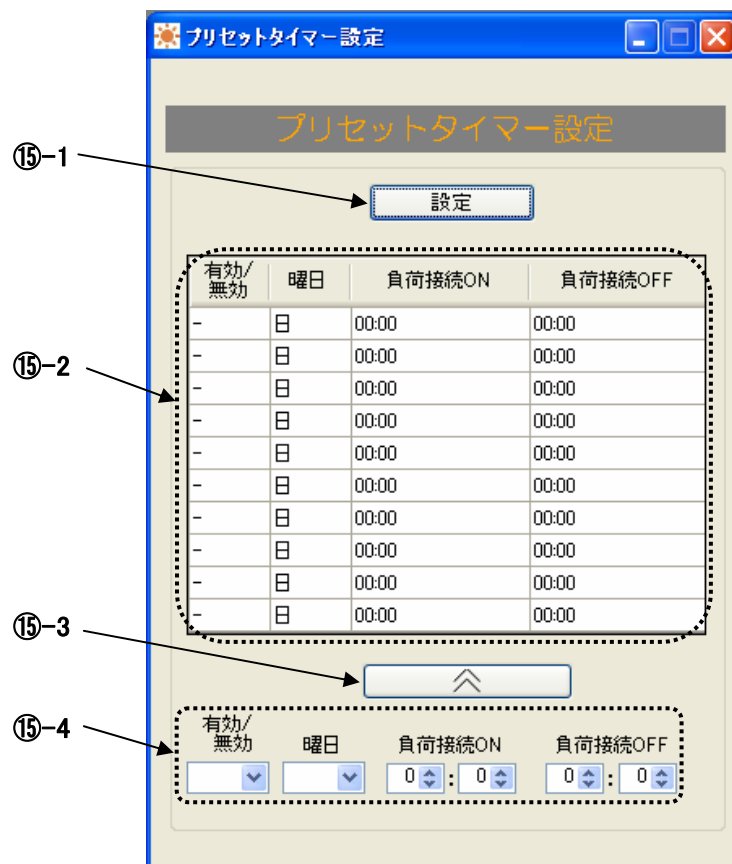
プリセットタイマー設定

プリセットタイマー設定

⑮-1

設定

⑮-2

| 有効/無効 | 曜日 | 負荷接続ON | 負荷接続OFF |
|---|---|---|---|
| - | 日 | 00:00 | 00:00 |
| - | 日 | 00:00 | 00:00 |
| - | 日 | 00:00 | 00:00 |
| - | 日 | 00:00 | 00:00 |
| - | 日 | 00:00 | 00:00 |
| - | 日 | 00:00 | 00:00 |
| - | 日 | 00:00 | 00:00 |
| - | 日 | 00:00 | 00:00 |
| - | 日 | 00:00 | 00:00 |
| - | 日 | 00:00 | 00:00 |

⑮-3

⑮-4

有効/無効 曜日 負荷接続ON 負荷接続OFF

0 : 0 0 : 0